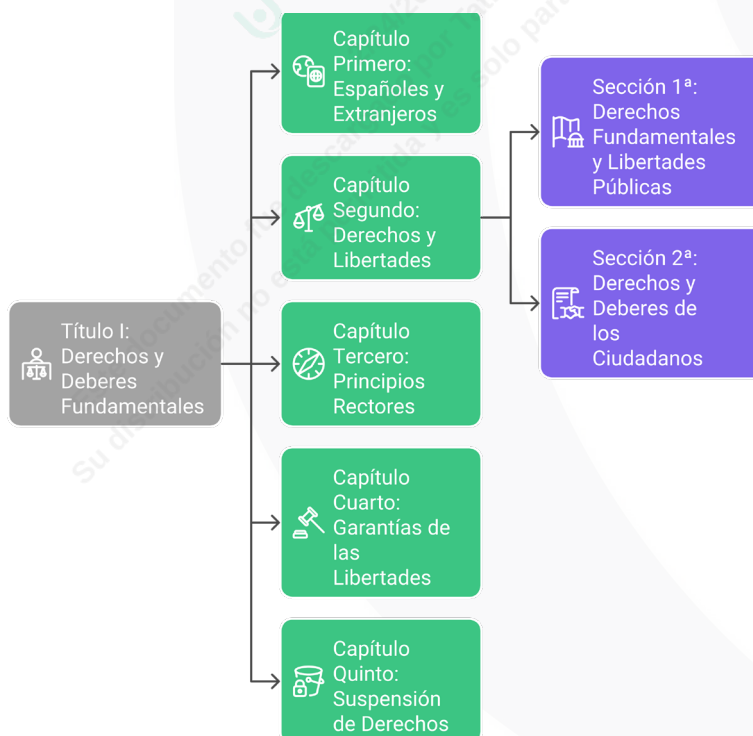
Título I: Derechos y Deberes Fundamentales

Capítulo Primero: Españoles y Extranjeros

Capítulo Segundo: Derechos y Libertades

Sección 1ª: Derechos Fundamentales y Libertades Públicas

Sección 2ª: Derechos y Deberes de los Ciudadanos

Capítulo Tercero: Principios Rectores

Capítulo Cuarto: Garantías de las Libertades

Capítulo Quinto: Suspensión de Derechos

Su distribución no está permitida y es solo para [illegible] documento fue descargado por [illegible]